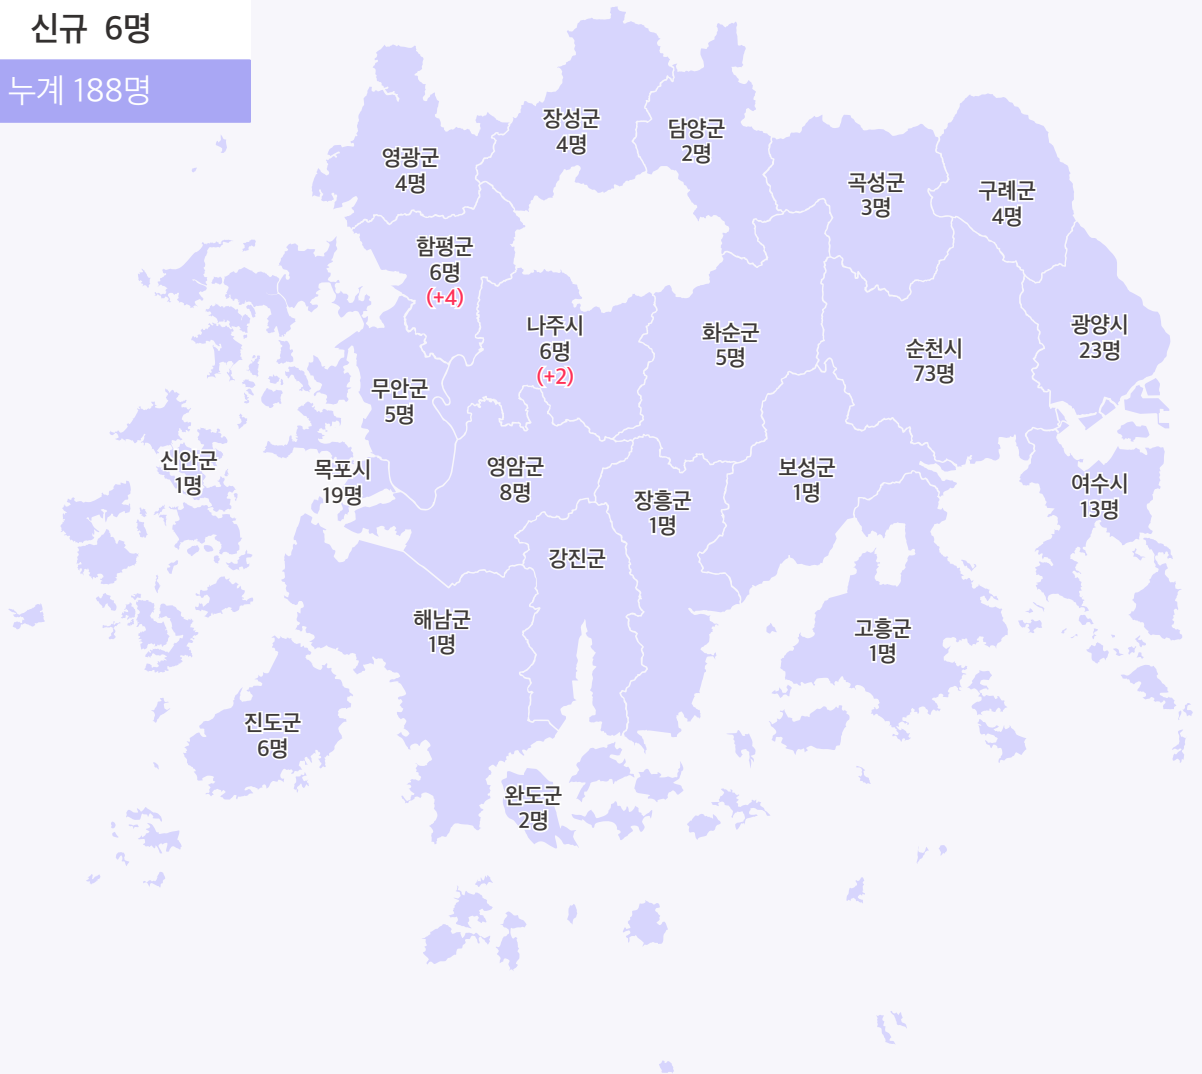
신규 6명

누계 188명

장성군
4명

담양군
2명

영광군
4명

곡성군
3명

구례군
4명

함평군
6명
(+4)

나주시
6명
(+2)

화순군
5명

순천시
73명

광양시
23명

무안군
5명

신안군
1명

목포시
19명

영암군
8명

보성군
1명

장흥군
1명

여수시
13명

강진군

해남군
1명

고흥군
1명

진도군
6명

완도군
2명